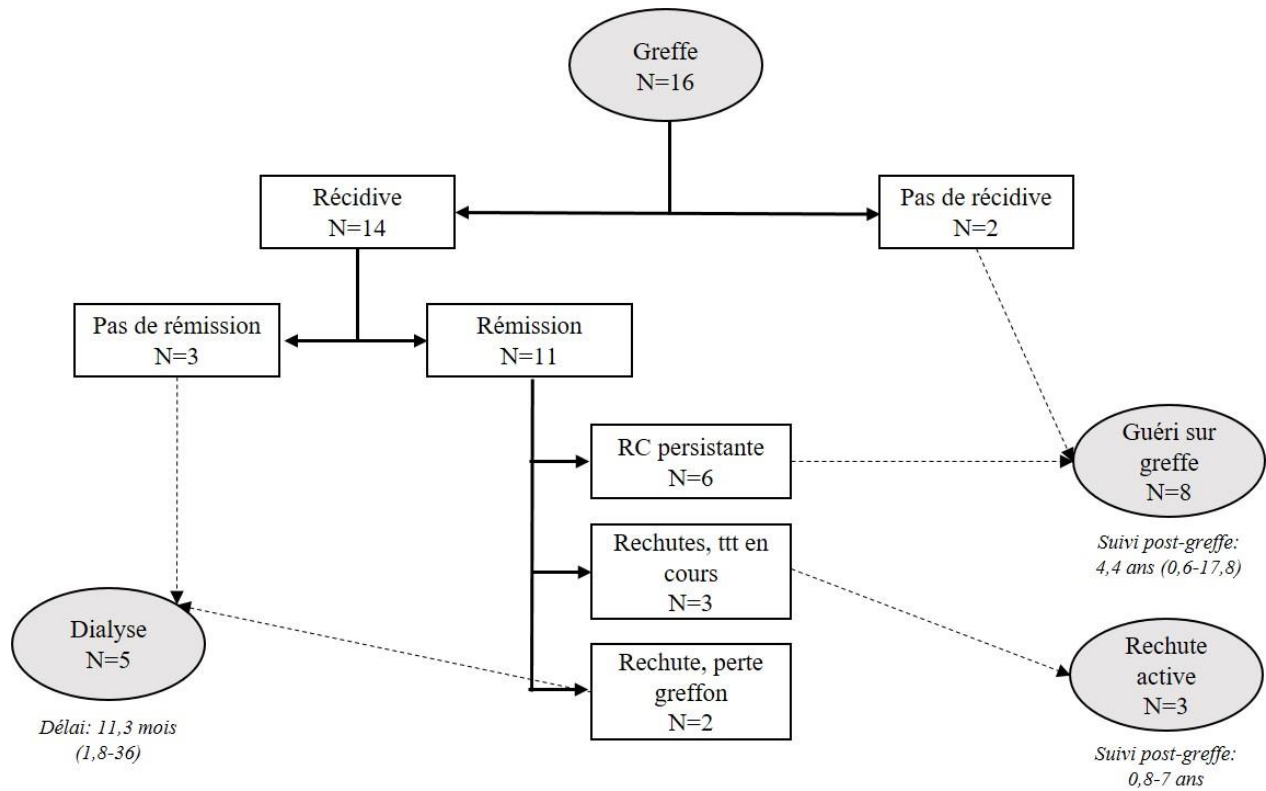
Greffe
N=16

Récidive
N=14

Pas de récidive
N=2

Pas de rémission
N=3

Rémission
N=11

RC persistante
N=6

Guéri sur greffe
N=8

Suivi post-greffe: 4,4 ans (0,6-17,8)

Rechutes, ttt en cours
N=3

Dialyse
N=5

Délai: 11,3 mois (1,8-36)

Rechute, perte greffon
N=2

Rechute active
N=3

Suivi post-greffe: 0,8-7 ans